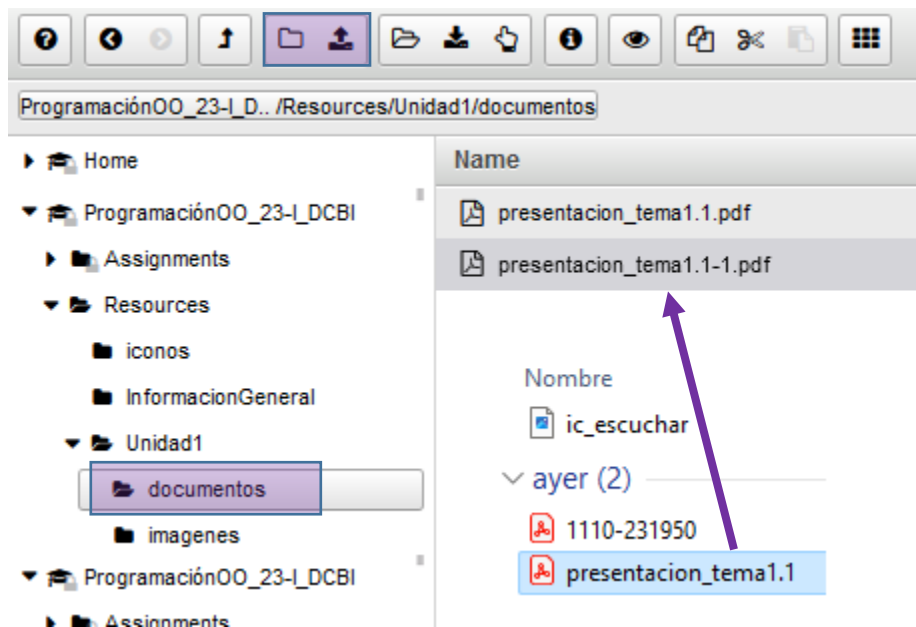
ProgramaciónOO_23-I_D.. /Resources/Unidad1/documentos

Home
ProgramaciónOO_23-I_DCBI
Assignments
Resources
iconos
InformacionGeneral
Unidad1
documentos
imagenes
ProgramaciónOO_23-I_DCBI
Assignments

Name
presentacion_tema1.1.pdf
presentacion_tema1.1-1.pdf

Nombre
ic_escuchar
ayer (2)
1110-231950
presentacion_tema1.1